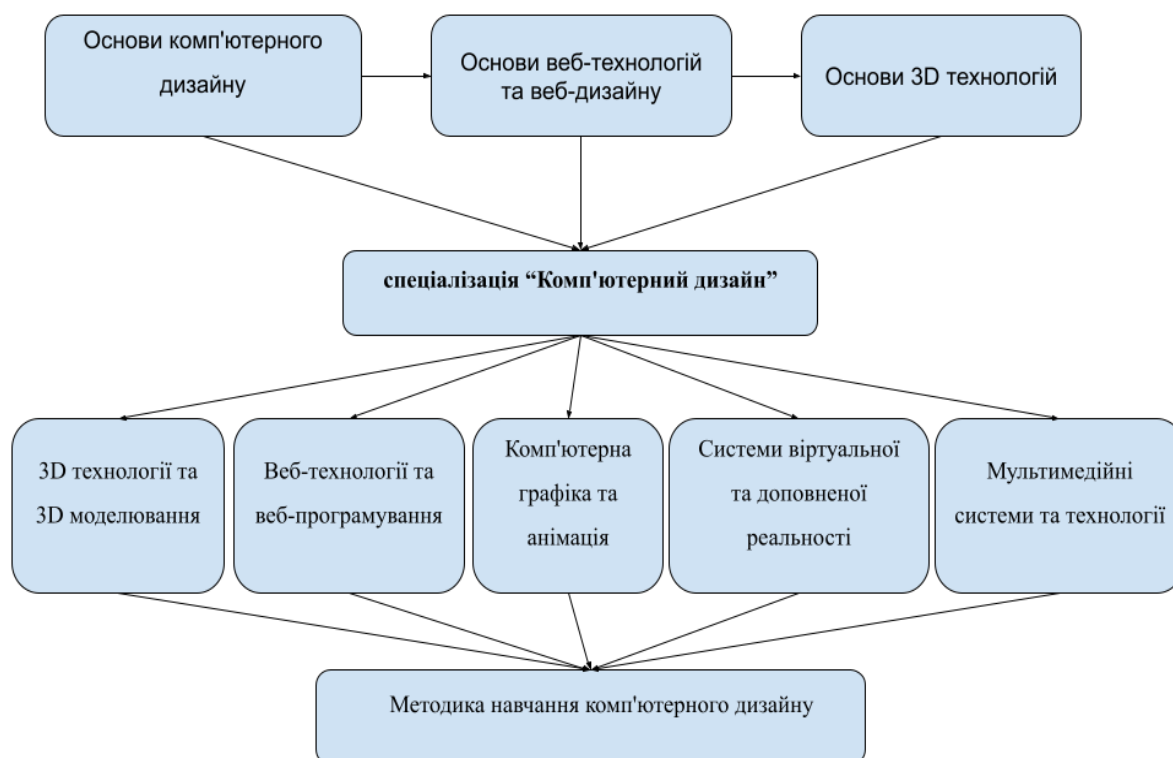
Основи комп'ютерного дизайну

Основи веб-технологій та веб-дизайну

Основи 3D технологій

спеціалізація “Комп'ютерний дизайн”

3D технології та 3D моделювання

Веб-технології та веб-програмування

Комп'ютерна графіка та анімація

Системи віртуальної та доповненої реальності

Мультимедійні системи та технології

Методика навчання комп'ютерного дизайну